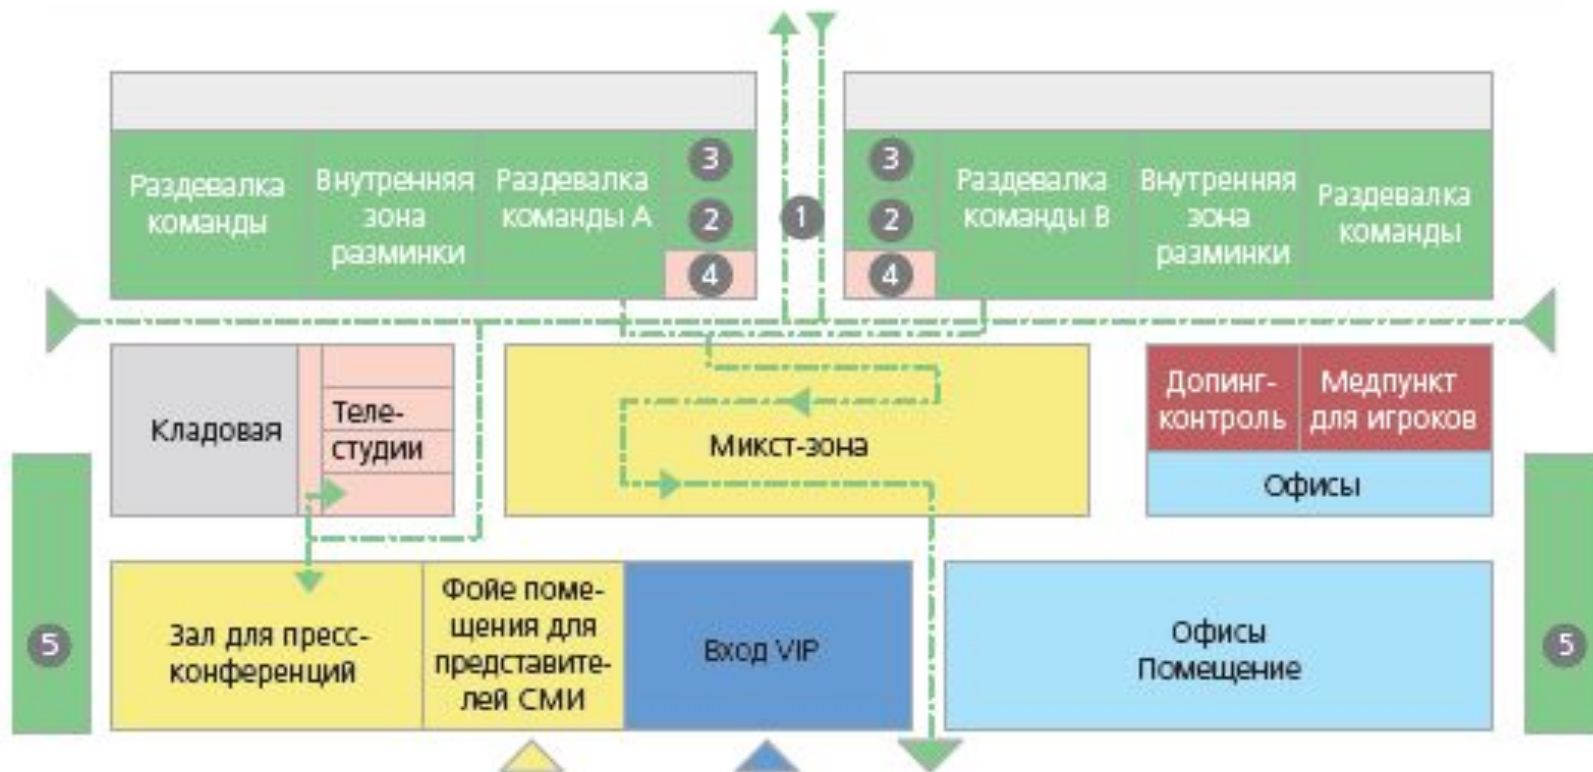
Раздевалка команды

Внутренняя зона разминки

Раздевалка команды А

3

2

4

1

3

2

4

Раздевалка команды В

Внутренняя зона разминки

Раздевалка команды

Кладовая

Телестудии

Микст-зона

Допинг-контроль

Медпункт для игроков

Офисы

5

Зал для пресс-конференций

Фойе помещения для представителей СМИ

Вход VIP

Офисы Помещение

5